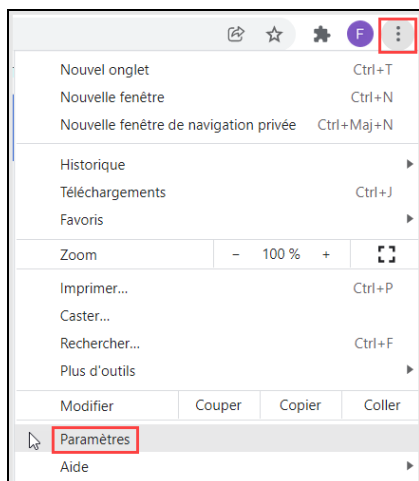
F

Nouvel onglet Ctrl+T
Nouvelle fenêtre Ctrl+N
Nouvelle fenêtre de navigation privée Ctrl+Maj+N

Historique
Téléchargements Ctrl+J
Favoris

Zoom – 100 % +

Imprimer... Ctrl+P
Caster...
Rechercher... Ctrl+F
Plus d'outils

Modifier Couper Copier Coller

Paramètres
Aide